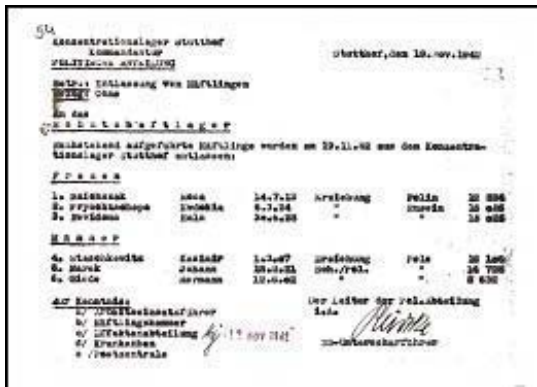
54
Konzentrationslager Stutthof
Kommandantur
Politische Abteilung

Stutthof, den 18. Nov. 1942

Betr.: Entlassung von Häftlingen
Bezug: Ohne

An das
Arbeitseinsatzlager

Nachstehend aufgeführte Häftlinge werden am 19.11.42 aus dem Konzentrationslager Stutthof entlassen:

F r a u e n

1. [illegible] | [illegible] | 14.7.12 | Erziehung | Polin | 16 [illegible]
2. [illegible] | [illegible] | 6.3.24 | " | Russin | 16 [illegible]
3. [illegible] | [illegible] | 24.6.25 | " | " | 16 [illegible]

M ä n n e r

4. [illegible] | Kasimir | 1.3.07 | Erziehung | Pole | 16 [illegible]
5. Marek | Johann | 18.2.21 | Sch./Pol. | " | 16 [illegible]
6. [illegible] | Hermann | 12.6.02 | " | " | 8 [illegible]

An: Kommandantur
b/ Schutzhaftlagerführer
b/ Häftlingskammer
c/ Effektenabteilung
d/ Krankenbau
e / Postzentrale

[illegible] 19 NOV 1942

Der Leiter der Pol. Abteilung
i.A.
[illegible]
SS-Unterscharführer